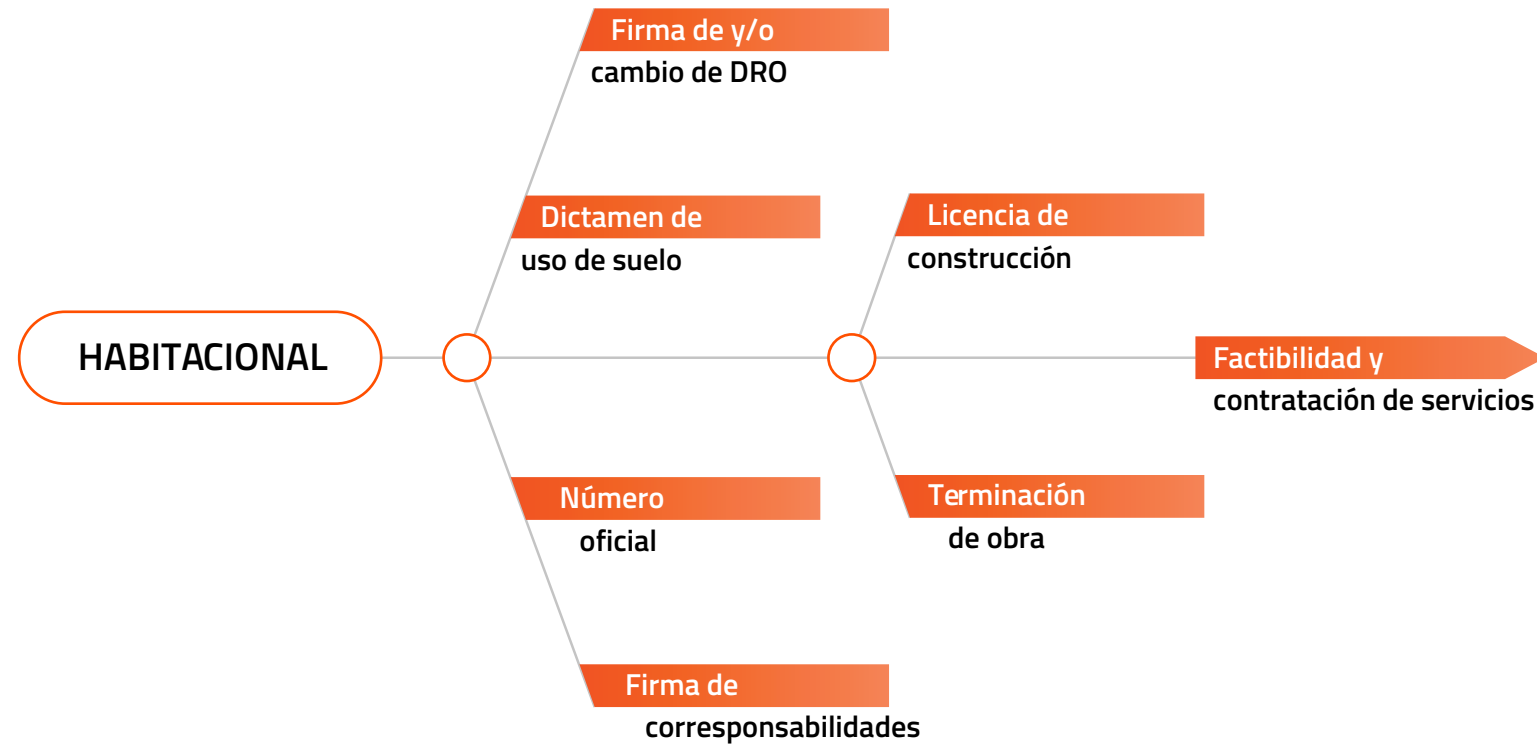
HABITACIONAL

Firma de y/o cambio de DRO

Dictamen de uso de suelo

Número oficial

Firma de corresponsabilidades

Licencia de construcción

Terminación de obra

Factibilidad y contratación de servicios